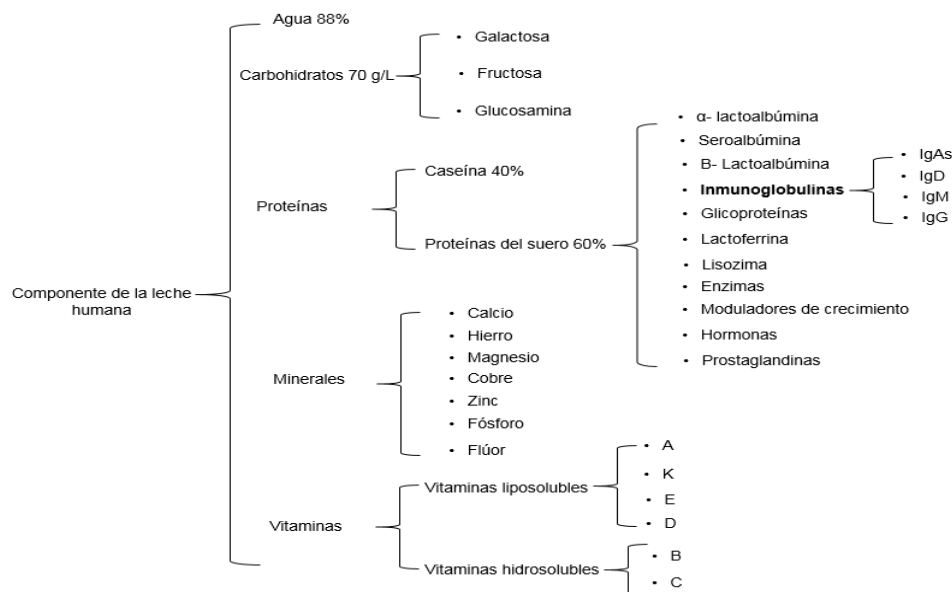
Componente de la leche humana

Agua 88%

Carbohidratos 70 g/L
- Galactosa
- Fructosa
- Glucosamina

Proteínas
Caseína 40%
Proteínas del suero 60%
- α- lactoalbúmina
- Seroalbúmina
- B- Lactoalbúmina
- **Inmunoglobulinas**
  - IgAs
  - IgD
  - IgM
  - IgG
- Glicoproteínas
- Lactoferrina
- Lisozima
- Enzimas
- Moduladores de crecimiento
- Hormonas
- Prostaglandinas

Minerales
- Calcio
- Hierro
- Magnesio
- Cobre
- Zinc
- Fósforo
- Flúor

Vitaminas
Vitaminas liposolubles
- A
- K
- E
- D

Vitaminas hidrosolubles
- B
- C